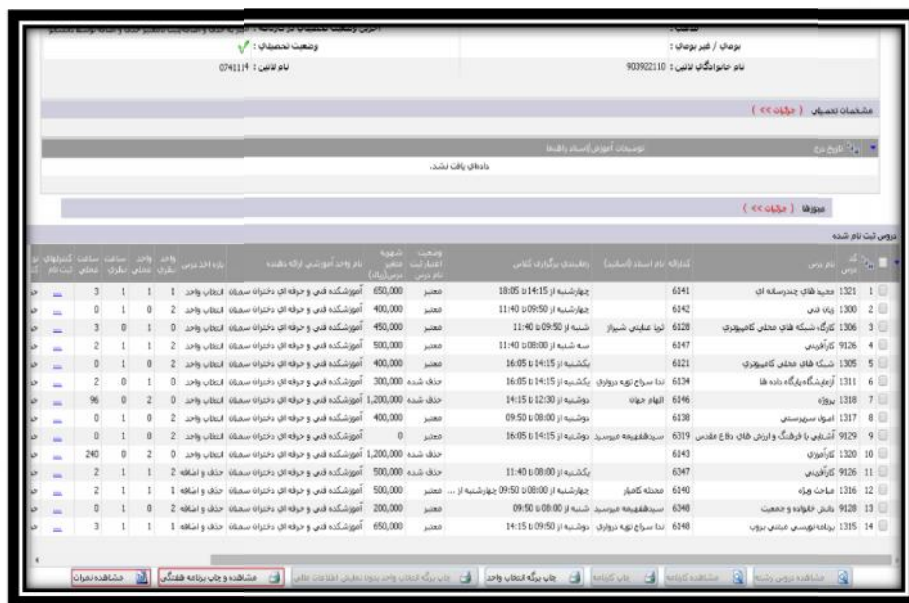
وضعیت تحصیلی : ✓
نام لاتین : 0741114
بومی / غیر بومی :
نام خانوادگی لاتین : 903922110

مشخصات تحصیلی ( جزئیات >> )

تاریخ درج | توضیحات آموزش/اسناد راهنما
داده ای یافت نشد.

مجوزها ( جزئیات >> )

دروس ثبت نام شده

| | کد درس | نام درس | کدارائه | نام استاد (اساتید) | زمانبندی برگزاری کلاس | وضعیت اعتبار ثبت نام درس | شهریه ثابت درس(ریال) | نام واحد آموزشی ارائه دهنده | نحوه اخذ درس | واحد نظری | واحد عملی | ساعت نظری | ساعت عملی | کنترلهای ثبت نام |
|---|---|---|---|---|---|---|---|---|---|---|---|---|---|---|
| 1 | 1321 | محیط های چندرسانه ای | 6141 | | چهارشنبه از 14:15 تا 18:05 | معتبر | 650,000 | آموزشکده فنی و حرفه ای دختران سمنان | انتخاب واحد | 1 | 1 | 1 | 3 | |
| 2 | 1300 | زبان فنی | 6142 | | چهارشنبه از 09:50 تا 11:40 | معتبر | 400,000 | آموزشکده فنی و حرفه ای دختران سمنان | انتخاب واحد | 2 | 0 | 1 | 0 | |
| 3 | 1306 | کارگاه شبکه های محلی کامپیوتری | 6128 | لیلا عباسی شیراز | شنبه از 09:50 تا 11:40 | معتبر | 450,000 | آموزشکده فنی و حرفه ای دختران سمنان | انتخاب واحد | 0 | 1 | 0 | 3 | |
| 4 | 9126 | کارآفرینی | 6147 | | سه شنبه از 08:00 تا 11:40 | معتبر | 500,000 | آموزشکده فنی و حرفه ای دختران سمنان | انتخاب واحد | 2 | 1 | 1 | 2 | |
| 5 | 1305 | شبکه های محلی کامپیوتری | 6121 | | یکشنبه از 14:15 تا 16:05 | معتبر | 400,000 | آموزشکده فنی و حرفه ای دختران سمنان | انتخاب واحد | 2 | 0 | 1 | 0 | |
| 6 | 1311 | آزمایشگاه پایگاه داده ها | 6134 | ندا سراج توره درواری | یکشنبه از 14:15 تا 16:05 | حذف شده | 300,000 | آموزشکده فنی و حرفه ای دختران سمنان | انتخاب واحد | 0 | 1 | 0 | 2 | |
| 7 | 1318 | پروژه | 6146 | الهام جهان | دوشنبه از 12:30 تا 14:15 | حذف شده | 1,200,000 | آموزشکده فنی و حرفه ای دختران سمنان | انتخاب واحد | 0 | 2 | 0 | 96 | |
| 8 | 1317 | اصول سرپرستی | 6138 | | دوشنبه از 08:00 تا 09:50 | معتبر | 400,000 | آموزشکده فنی و حرفه ای دختران سمنان | انتخاب واحد | 2 | 0 | 1 | 0 | |
| 9 | 9129 | آشنایی با فرهنگ و ارزش های دفاع مقدس | 6319 | سیدشفیعه میرسید | دوشنبه از 14:15 تا 16:05 | معتبر | 0 | آموزشکده فنی و حرفه ای دختران سمنان | انتخاب واحد | 2 | 0 | 1 | 0 | |
| 10 | 1320 | کارآموزی | 6143 | | | حذف شده | 1,200,000 | آموزشکده فنی و حرفه ای دختران سمنان | انتخاب واحد | 0 | 2 | 0 | 240 | |
| 11 | 9126 | کارآفرینی | 6347 | | یکشنبه از 08:00 تا 11:40 | حذف شده | 500,000 | آموزشکده فنی و حرفه ای دختران سمنان | حذف و اضافه | 2 | 1 | 1 | 2 | |
| 12 | 1316 | مباحث ویژه | 6140 | محدثه کامیار | چهارشنبه از 08:00 تا 09:50 چهارشنبه از ... | معتبر | 500,000 | آموزشکده فنی و حرفه ای دختران سمنان | حذف و اضافه | 1 | 1 | 1 | 2 | |
| 13 | 9128 | دانش خانواده و جمعیت | 6348 | سیدشفیعه میرسید | شنبه از 08:00 تا 09:50 | معتبر | 200,000 | آموزشکده فنی و حرفه ای دختران سمنان | حذف و اضافه | 2 | 0 | 1 | 0 | |
| 14 | 1315 | برنامه نویسی مبتنی بروب | 6148 | ندا سراج توره درواری | دوشنبه از 09:50 تا 14:15 | معتبر | 650,000 | آموزشکده فنی و حرفه ای دختران سمنان | انتخاب واحد | 1 | 1 | 1 | 3 | |

مشاهده دروس رشته | مشاهده کارنامه | چاپ کارنامه | چاپ برگه انتخاب واحد | چاپ برگه انتخاب واحد بدون نمایش اطلاعات مالی | مشاهده و چاپ برنامه هفتگی | مشاهده نمرات